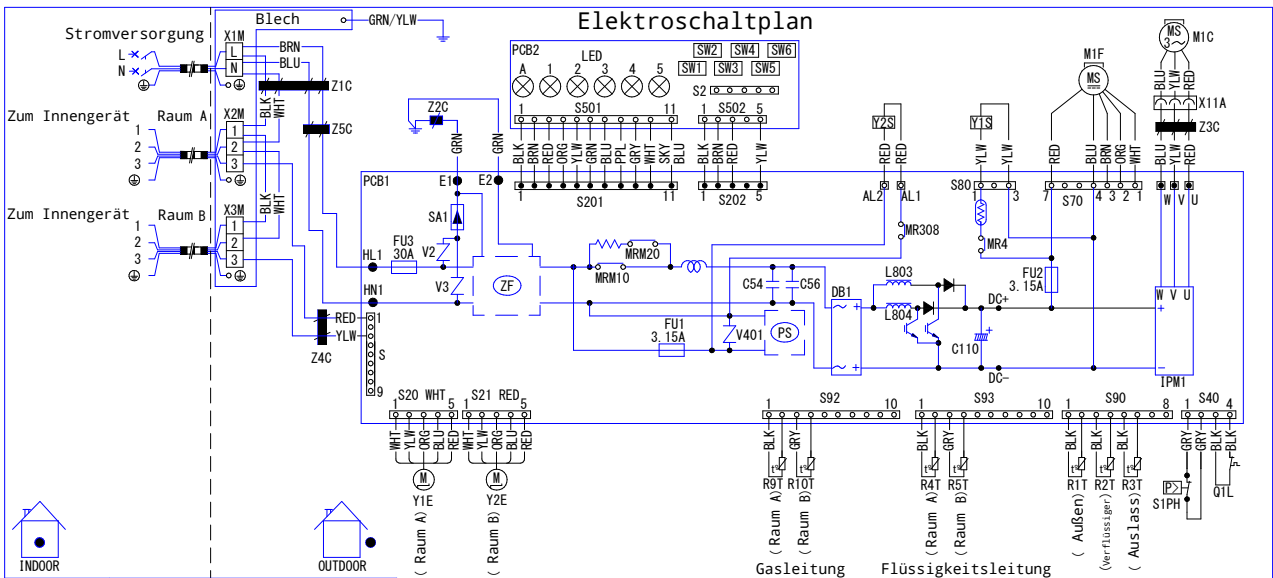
Elektroschaltplan

Stromversorgung
L
N
Blech
GRN/YLW
X1M
L
N
BRN
BLU
Z1C
Zum Innengerät Raum A
1
2
3
X2M
1
2
3
BLK
WHT
Z5C
Zum Innengerät Raum B
1
2
3
X3M
1
2
3
BLK
WHT
PCB2
LED
A 1 2 3 4 5
SW2 SW4 SW6
SW1 SW3 SW5
S2
1 S501 11
1 S502 5
BLK BRN RED ORG YLW GRN BLU PPL GRY WHT SKY BLU
BLK BRN RED YLW
1 S201 11
1 S202 5
Z2C
GRN
GRN
PCB1
E1
E2
SA1
V2
V3
FU3 30A
HL1
HN1
ZF
MRM20
MRM10
C54
C56
FU1 3.15A
V401
PS
DB1
L803
L804
C110
DC+
DC-
FU2 3.15A
Y2S
Y1S
RED RED
YLW YLW
AL2 AL1
MR308
S80
3
MR4
M1F
MS
RED
BLU BRN ORG WHT
7 S70 4 3 2 1
M1C
MS 3~
BLU YLW RED
X11A
Z3C
BLU YLW RED
W V U
W V U
IPM1
RED
YLW
Z4C
1
S
9
S20 WHT
1 5
WHT YLW ORG BLU RED
M
Y1E
( Raum A)
S21 RED
1 5
WHT YLW ORG BLU RED
M
Y2E
( Raum B)
1 S92 10
BLK GRY
R9T R10T
( Raum A) ( Raum B)
Gasleitung
1 S93 10
BLK GRY
R4T R5T
( Raum A) ( Raum B)
Flüssigkeitsleitung
1 S90 8
BLK BLK BLK
R1T R2T R3T
( Außen) (Verflüssiger) ( Auslass)
1 S40 4
GRY GRY BLK BLK
S1PH
Q1L
INDOOR
OUTDOOR